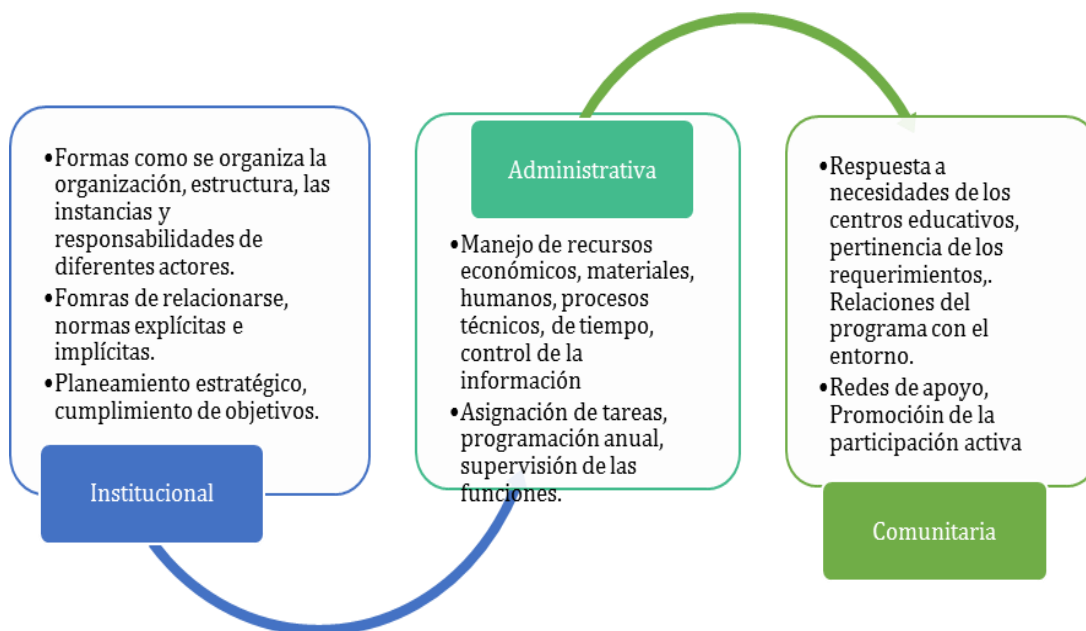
•Formas como se organiza la organización, estructura, las instancias y responsabilidades de diferentes actores.
•Fomras de relacionarse, normas explícitas e implícitas.
•Planeamiento estratégico, cumplimiento de objetivos.

Institucional

Administrativa

•Manejo de recursos económicos, materiales, humanos, procesos técnicos, de tiempo, control de la información
•Asignación de tareas, programación anual, supervisión de las funciones.

•Respuesta a necesidades de los centros educativos, pertinencia de los requerimientos,. Relaciones del programa con el entorno.
•Redes de apoyo, Promocióin de la participación activa

Comunitaria